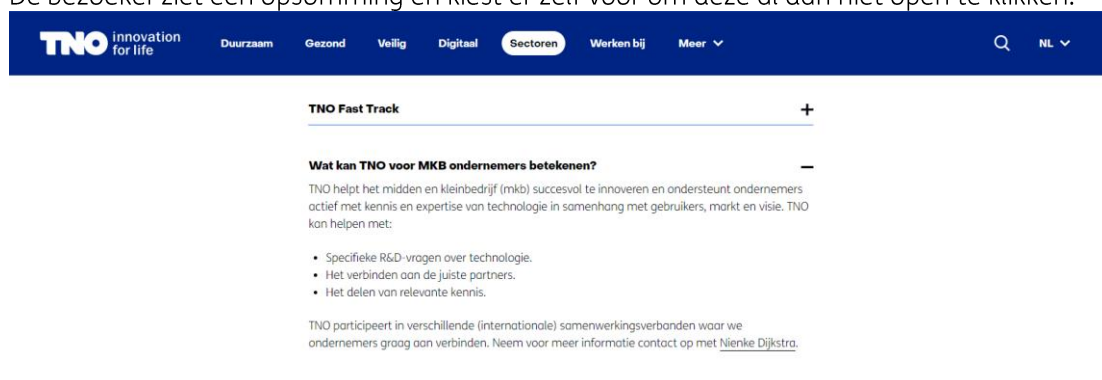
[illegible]

TNO innovation for life

Duurzaam Gezond Veilig Digitaal Sectoren Werken bij Meer

NL

TNO Fast Track +

Wat kan TNO voor MKB ondernemers betekenen? –

TNO helpt het midden en kleinbedrijf (mkb) succesvol te innoveren en ondersteunt ondernemers actief met kennis en expertise van technologie in samenhang met gebruikers, markt en visie. TNO kan helpen met:

- Specifieke R&D-vragen over technologie.
- Het verbinden aan de juiste partners.
- Het delen van relevante kennis.

TNO participeert in verschillende (internationale) samenwerkingsverbanden waar we ondernemers graag aan verbinden. Neem voor meer informatie contact op met Nienke Dijkstra.